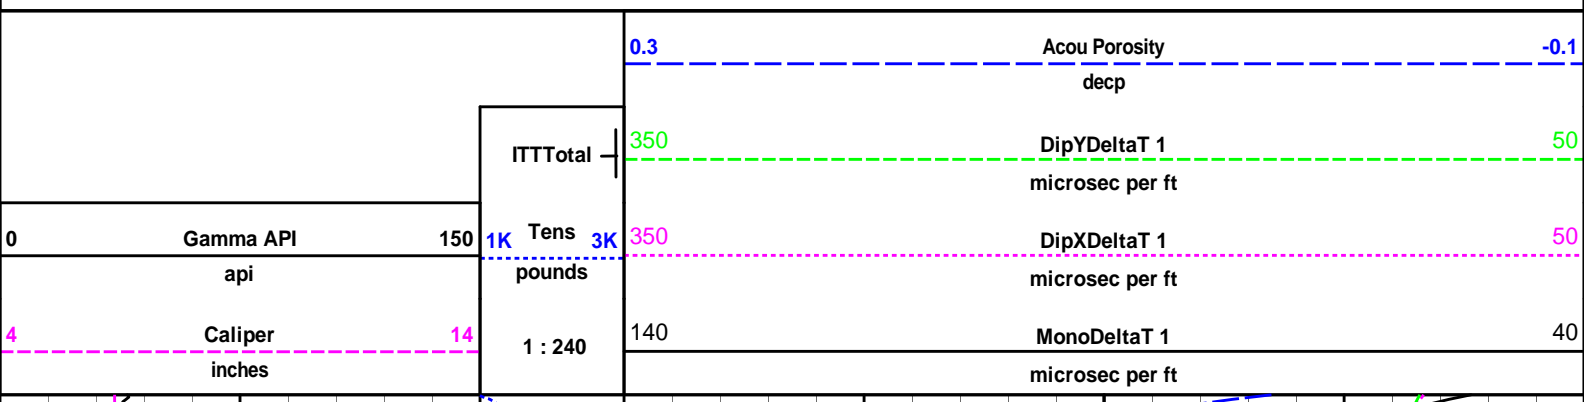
0.3
Acou Porosity
-0.1
decp

ITTTotal

350
DipYDeltaT 1
50
microsec per ft

0
Gamma API
150
api

1K
Tens
3K
pounds

350
DipXDeltaT 1
50
microsec per ft

4
Caliper
14
inches

1 : 240

140
MonoDeltaT 1
40
microsec per ft